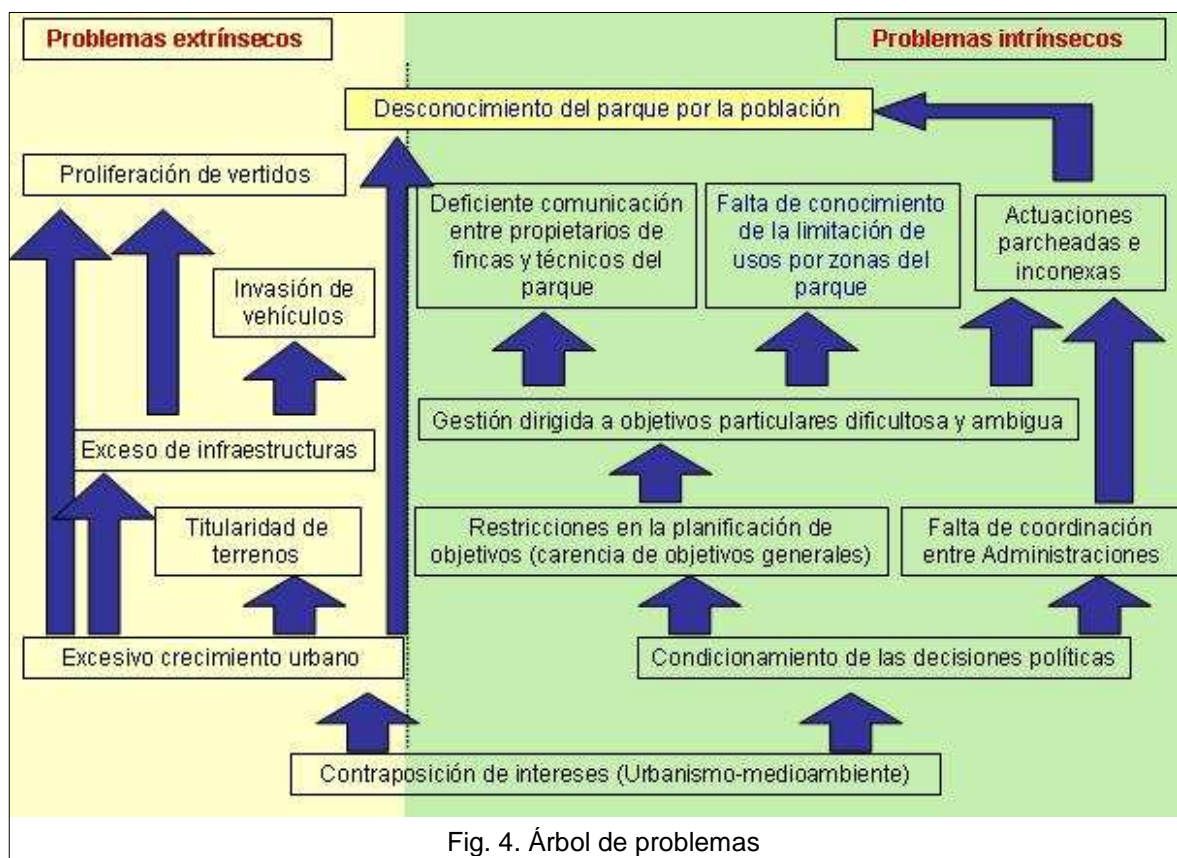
Problemas extrínsecos

Problemas intrínsecos

Desconocimiento del parque por la población

Proliferación de vertidos

Deficiente comunicación entre propietarios de fincas y técnicos del parque

Falta de conocimiento de la limitación de usos por zonas del parque

Actuaciones parcheadas e inconexas

Invasión de vehículos

Gestión dirigida a objetivos particulares dificultosa y ambigua

Exceso de infraestructuras

Titularidad de terrenos

Restricciones en la planificación de objetivos (carencia de objetivos generales)

Falta de coordinación entre Administraciones

Excesivo crecimiento urbano

Condicionamiento de las decisiones políticas

Contraposición de intereses (Urbanismo-medioambiente)

Fig. 4. Árbol de problemas